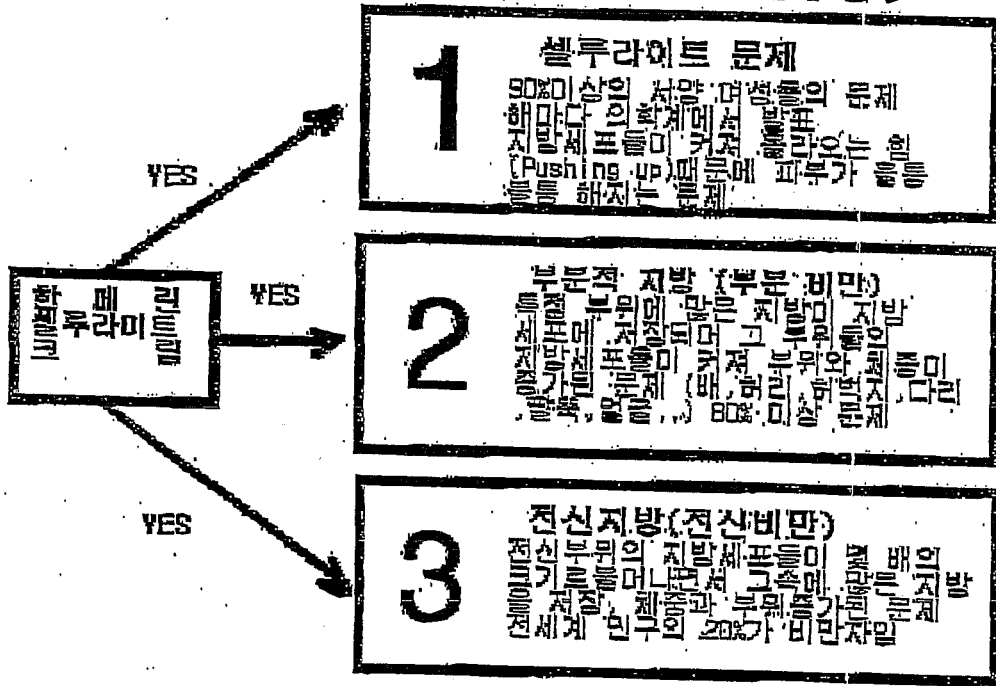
하 메 리
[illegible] 루라이 트
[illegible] 립

YES

YES

YES

1
셀루라이트 문제
90%이상의 서양 여성들의 문제
해마다 의학계에서 발표
지방세포들이 커져 올라오는 힘
(Pushing up)때문에 피부가 울퉁불퉁 해지는 문제

2
부분적 지방 (부분 비만)
특정 부위에 많은 지방이 지방세포에 저장되어 그 부위들의
지방세포들이 커져 부위와 체중이
증가된 문제 (배,허리,허벅지,다리,팔뚝,얼굴,..) 80% 이상 문제

3
전신지방(전신비만)
전신부위의 지방세포들이 몇 배의
크기를 늘어나면서 그속에 많은 지방
을 저장, 체중과 부위 증가된 문제
전세계 인구의 20%가 비만자임